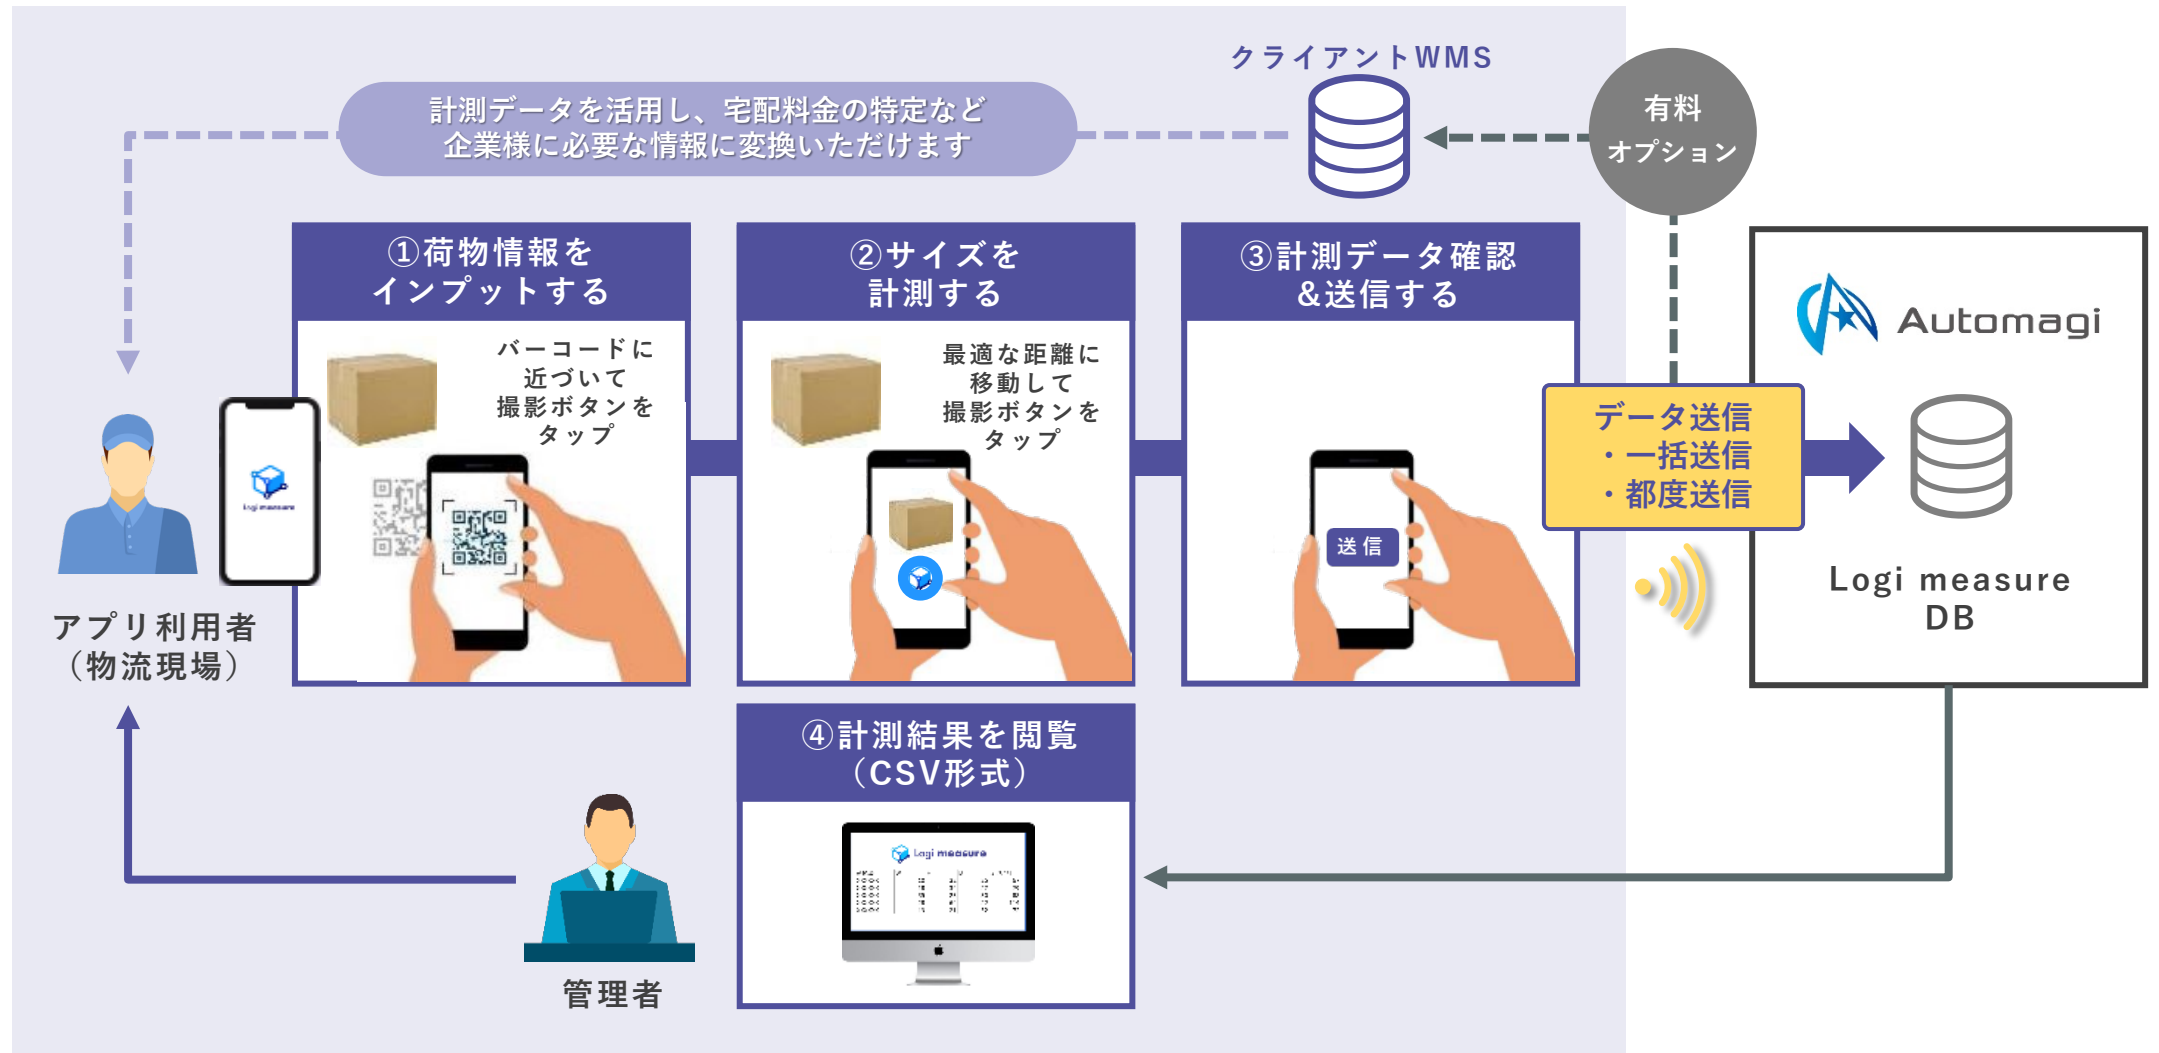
クライアントWMS

計測データを活用し、宅配料金の特定など企業様に必要な情報に変換いただけます

有料オプション

①荷物情報をインプットする

バーコードに近づいて撮影ボタンをタップ

Logi measure

②サイズを計測する

最適な距離に移動して撮影ボタンをタップ

③計測データ確認&送信する

送信

データ送信
・一括送信
・都度送信

Automagi

Logi measure DB

アプリ利用者（物流現場）

④計測結果を閲覧（CSV形式）

Logi measure

管理者